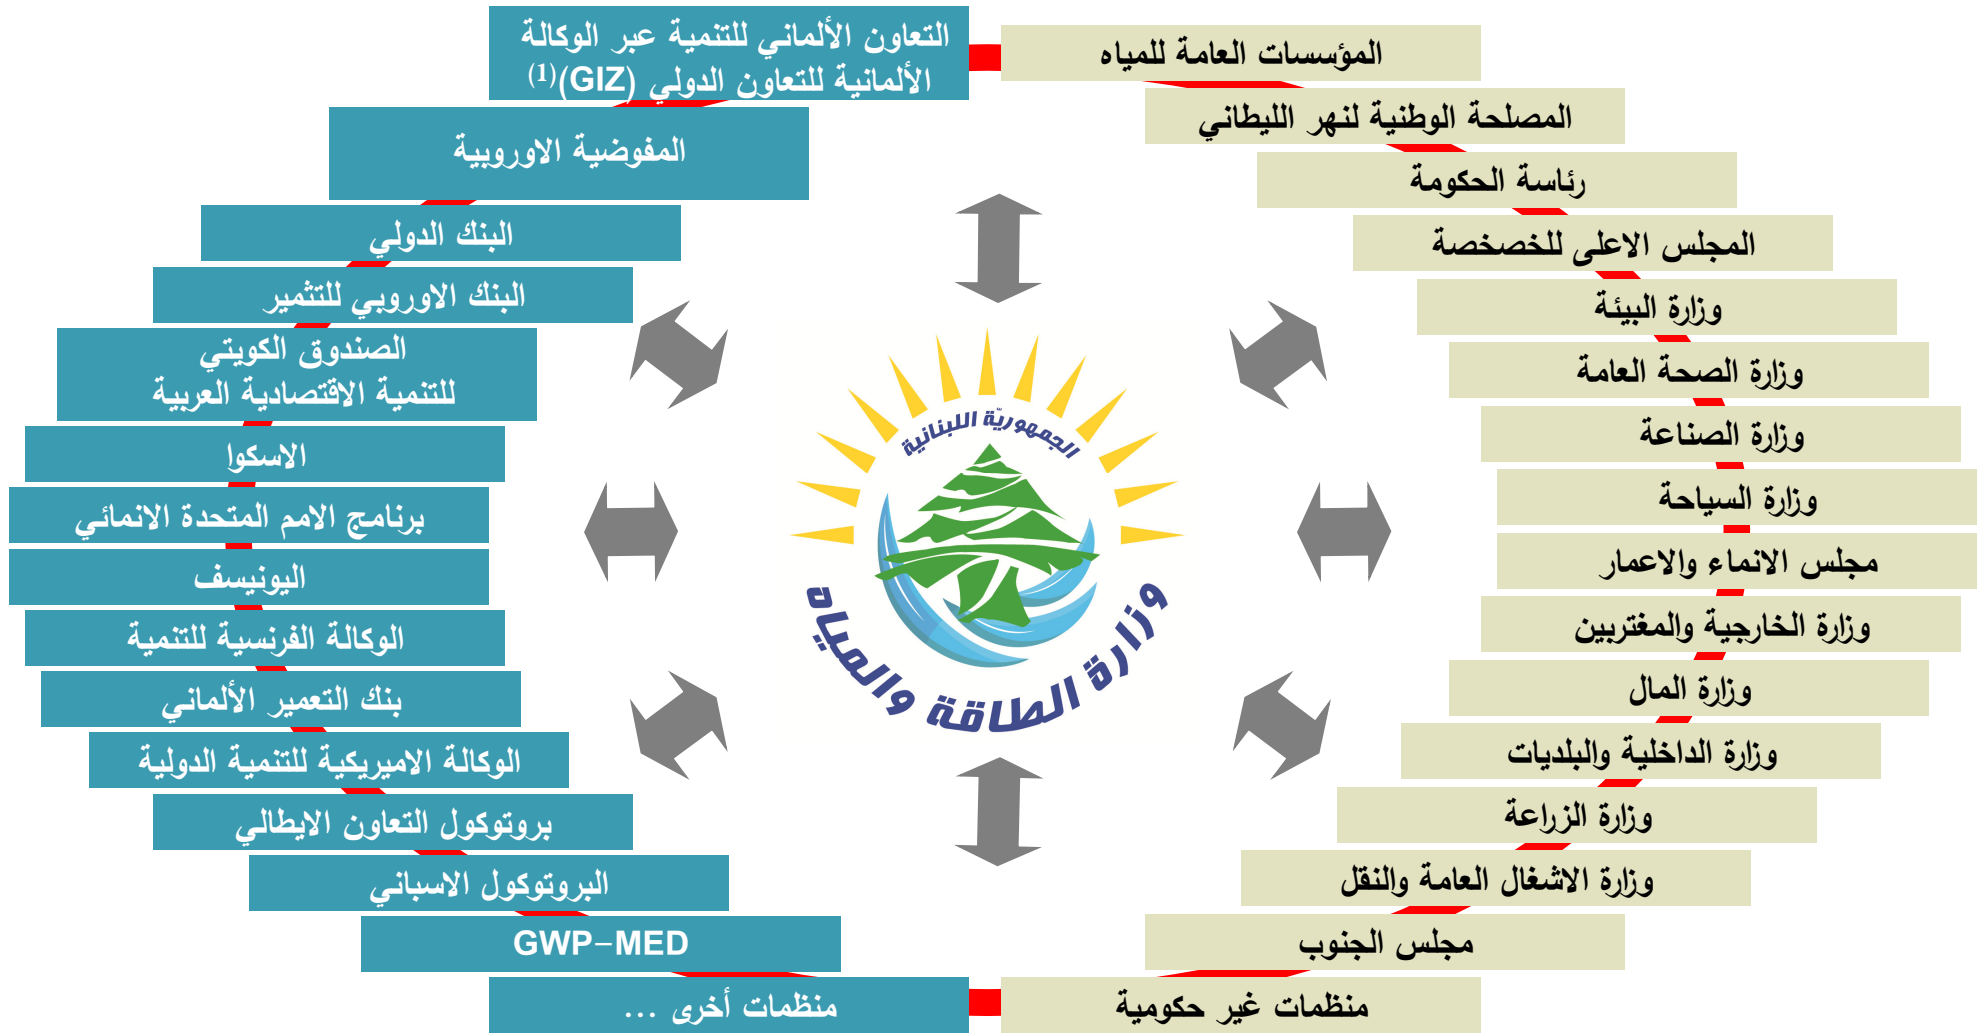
التعاون الألماني للتنمية عبر الوكالة الألمانية للتعاون الدولي (GIZ)$^{(1)}$

المفوضية الاوروبية

البنك الدولي

البنك الاوروبي للتثمير

الصندوق الكويتي للتنمية الاقتصادية العربية

الاسكوا

برنامج الامم المتحدة الانمائي

اليونيسف

الوكالة الفرنسية للتنمية

بنك التعمير الألماني

الوكالة الاميريكية للتنمية الدولية

بروتوكول التعاون الايطالي

البروتوكول الاسباني

GWP–MED

منظمات أخرى ...

المؤسسات العامة للمياه

المصلحة الوطنية لنهر الليطاني

رئاسة الحكومة

المجلس الاعلى للخصخصة

وزارة البيئة

وزارة الصحة العامة

وزارة الصناعة

وزارة السياحة

مجلس الانماء والاعمار

وزارة الخارجية والمغتربين

وزارة المال

وزارة الداخلية والبلديات

وزارة الزراعة

وزارة الاشغال العامة والنقل

مجلس الجنوب

منظمات غير حكومية

الجمهوريّة اللبنانية

وزارة الطاقة والمياه